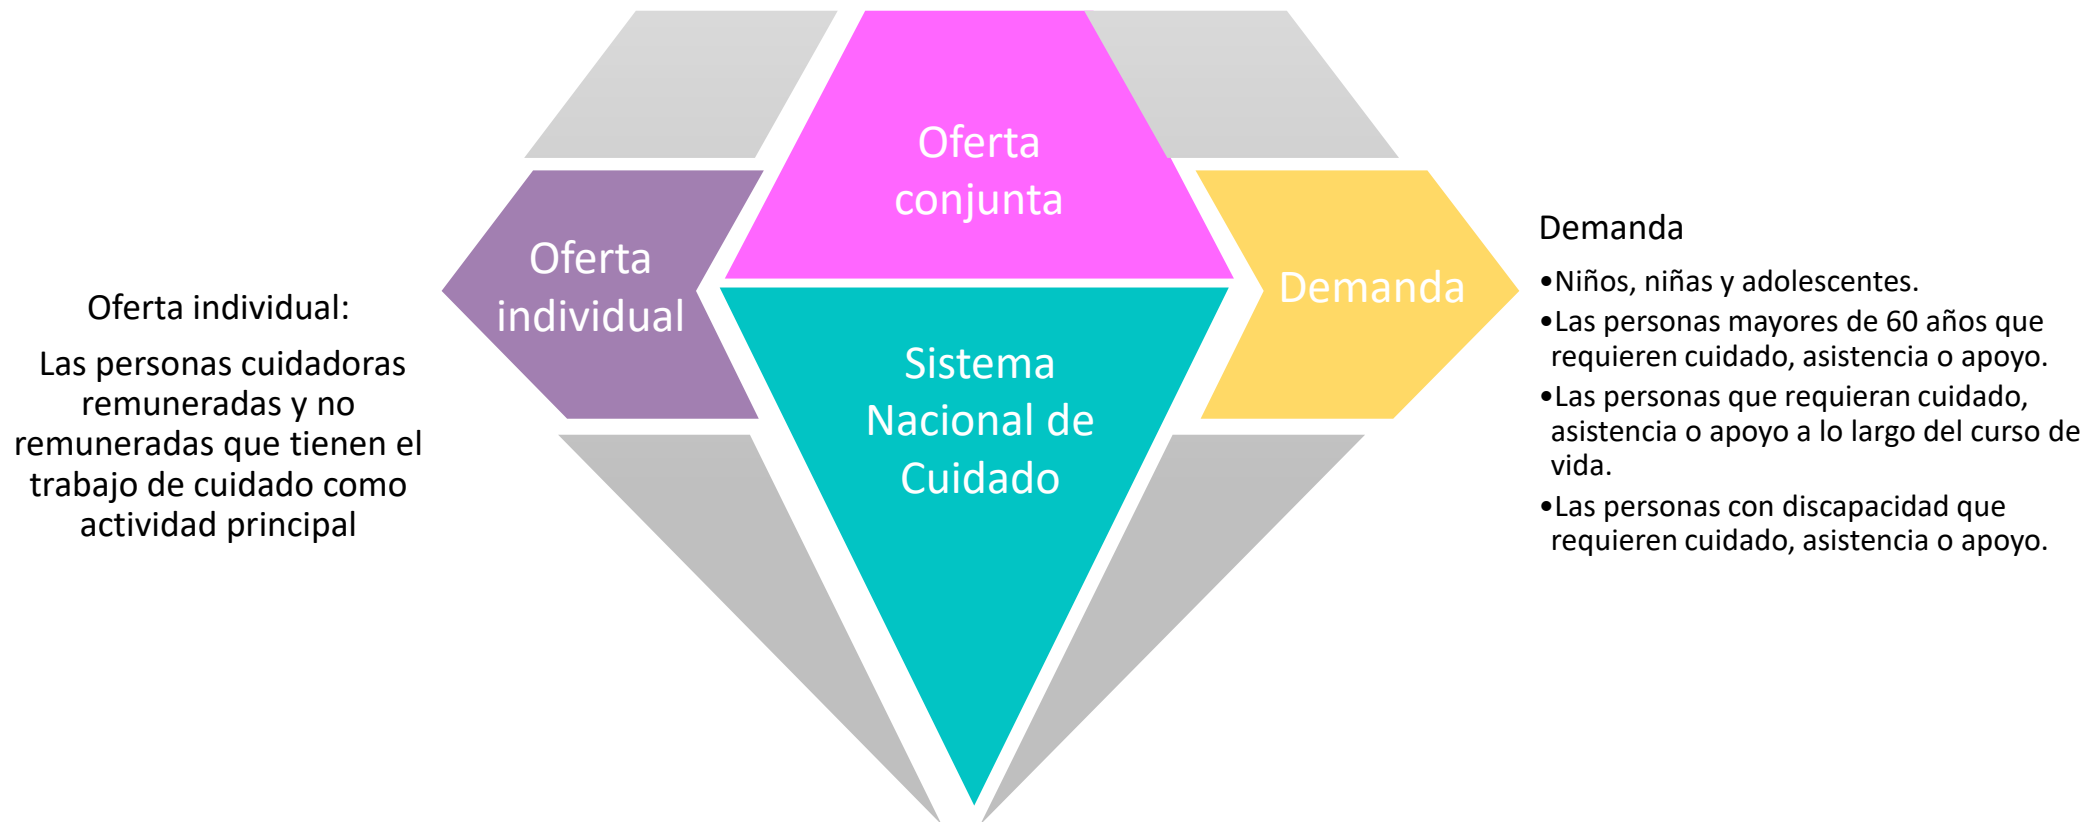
Oferta individual:

Las personas cuidadoras remuneradas y no remuneradas que tienen el trabajo de cuidado como actividad principal

Oferta conjunta

Oferta individual

Sistema Nacional de Cuidado

Demanda

Demanda

•Niños, niñas y adolescentes.
•Las personas mayores de 60 años que requieren cuidado, asistencia o apoyo.
•Las personas que requieran cuidado, asistencia o apoyo a lo largo del curso de vida.
•Las personas con discapacidad que requieren cuidado, asistencia o apoyo.